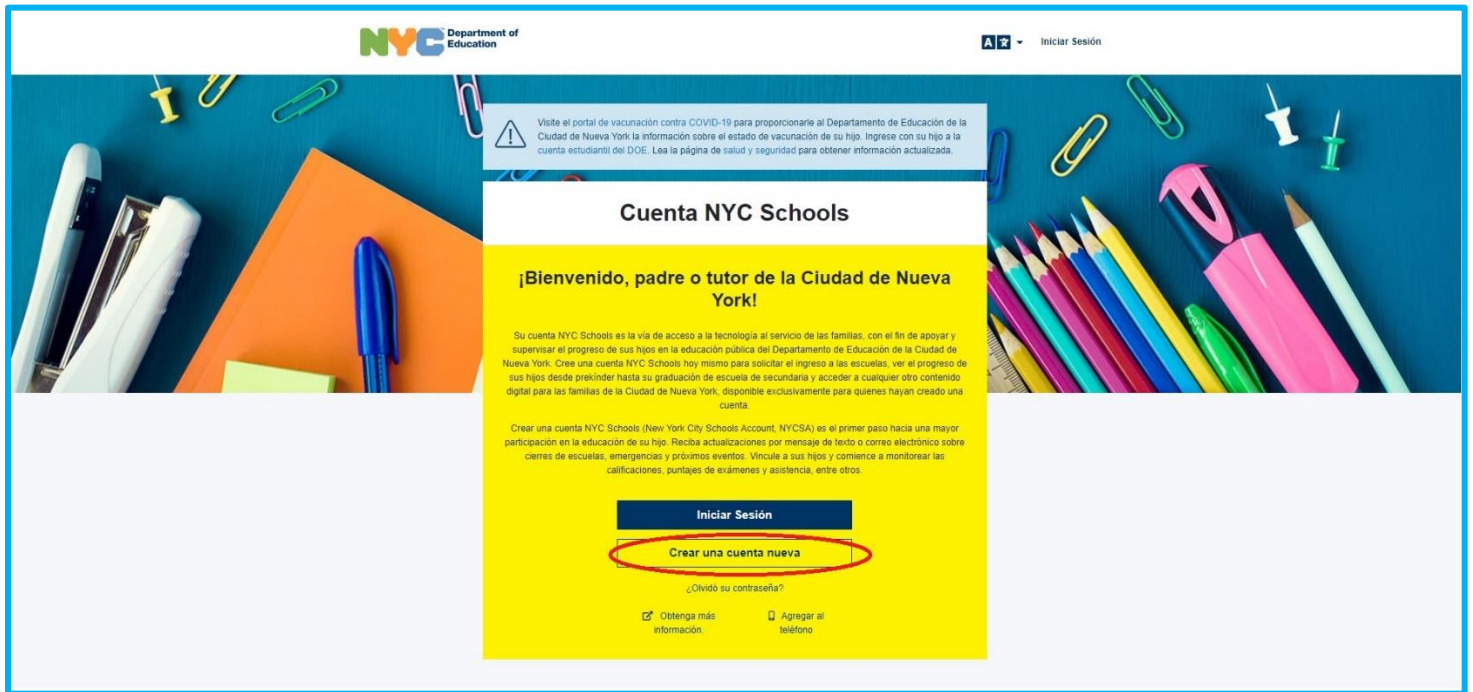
NYC Department of Education

Iniciar Sesión

Visite el portal de vacunación contra COVID-19 para proporcionarle al Departamento de Educación de la Ciudad de Nueva York la información sobre el estado de vacunación de su hijo. Ingrese con su hijo a la cuenta estudiantil del DOE. Lea la página de salud y seguridad para obtener información actualizada.

Cuenta NYC Schools

¡Bienvenido, padre o tutor de la Ciudad de Nueva York!

Su cuenta NYC Schools es la vía de acceso a la tecnología al servicio de las familias, con el fin de apoyar y supervisar el progreso de sus hijos en la educación pública del Departamento de Educación de la Ciudad de Nueva York. Cree una cuenta NYC Schools hoy mismo para solicitar el ingreso a las escuelas, ver el progreso de sus hijos desde prekínder hasta su graduación de escuela de secundaria y acceder a cualquier otro contenido digital para las familias de la Ciudad de Nueva York, disponible exclusivamente para quienes hayan creado una cuenta.

Crear una cuenta NYC Schools (New York City Schools Account, NYCSA) es el primer paso hacia una mayor participación en la educación de su hijo. Reciba actualizaciones por mensaje de texto o correo electrónico sobre cierres de escuelas, emergencias y próximos eventos. Vincule a sus hijos y comience a monitorear las calificaciones, puntajes de exámenes y asistencia, entre otros.

Iniciar Sesión

Crear una cuenta nueva

¿Olvidó su contraseña?

Obtenga más información.

Agregar al teléfono